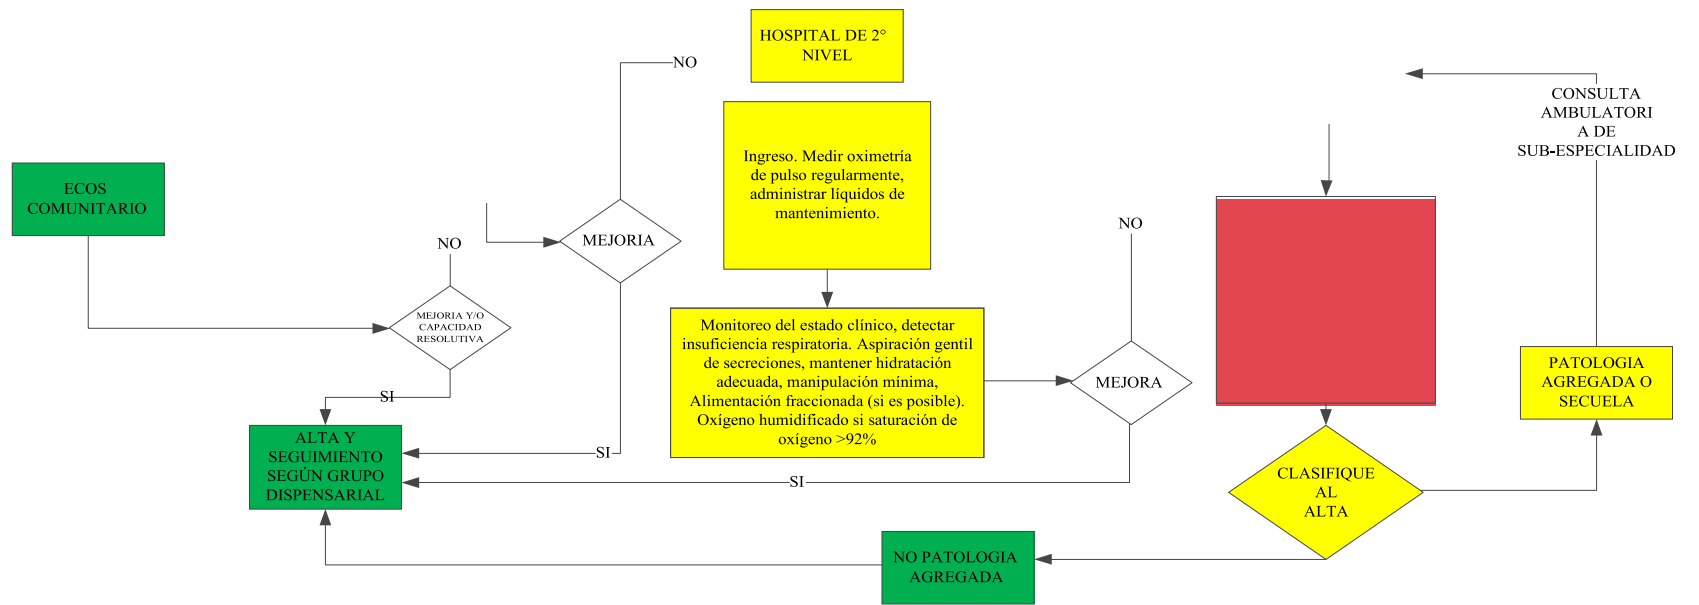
HOSPITAL DE 2° NIVEL

NO

CONSULTA AMBULATORIA DE SUB-ESPECIALIDAD

ECOS COMUNITARIO

MEJORIA

Ingreso. Medir oximetría de pulso regularmente, administrar líquidos de mantenimiento.

NO

NO

MEJORIA Y/O CAPACIDAD RESOLUTIVA

Monitoreo del estado clínico, detectar insuficiencia respiratoria. Aspiración gentil de secreciones, mantener hidratación adecuada, manipulación mínima, Alimentación fraccionada (si es posible). Oxígeno humidificado si saturación de oxígeno >92%

MEJORA

PATOLOGIA AGREGADA O SECUELA

SI

ALTA Y SEGUIMIENTO SEGÚN GRUPO DISPENSARIAL

SI

SI

CLASIFIQUE AL ALTA

NO PATOLOGIA AGREGADA